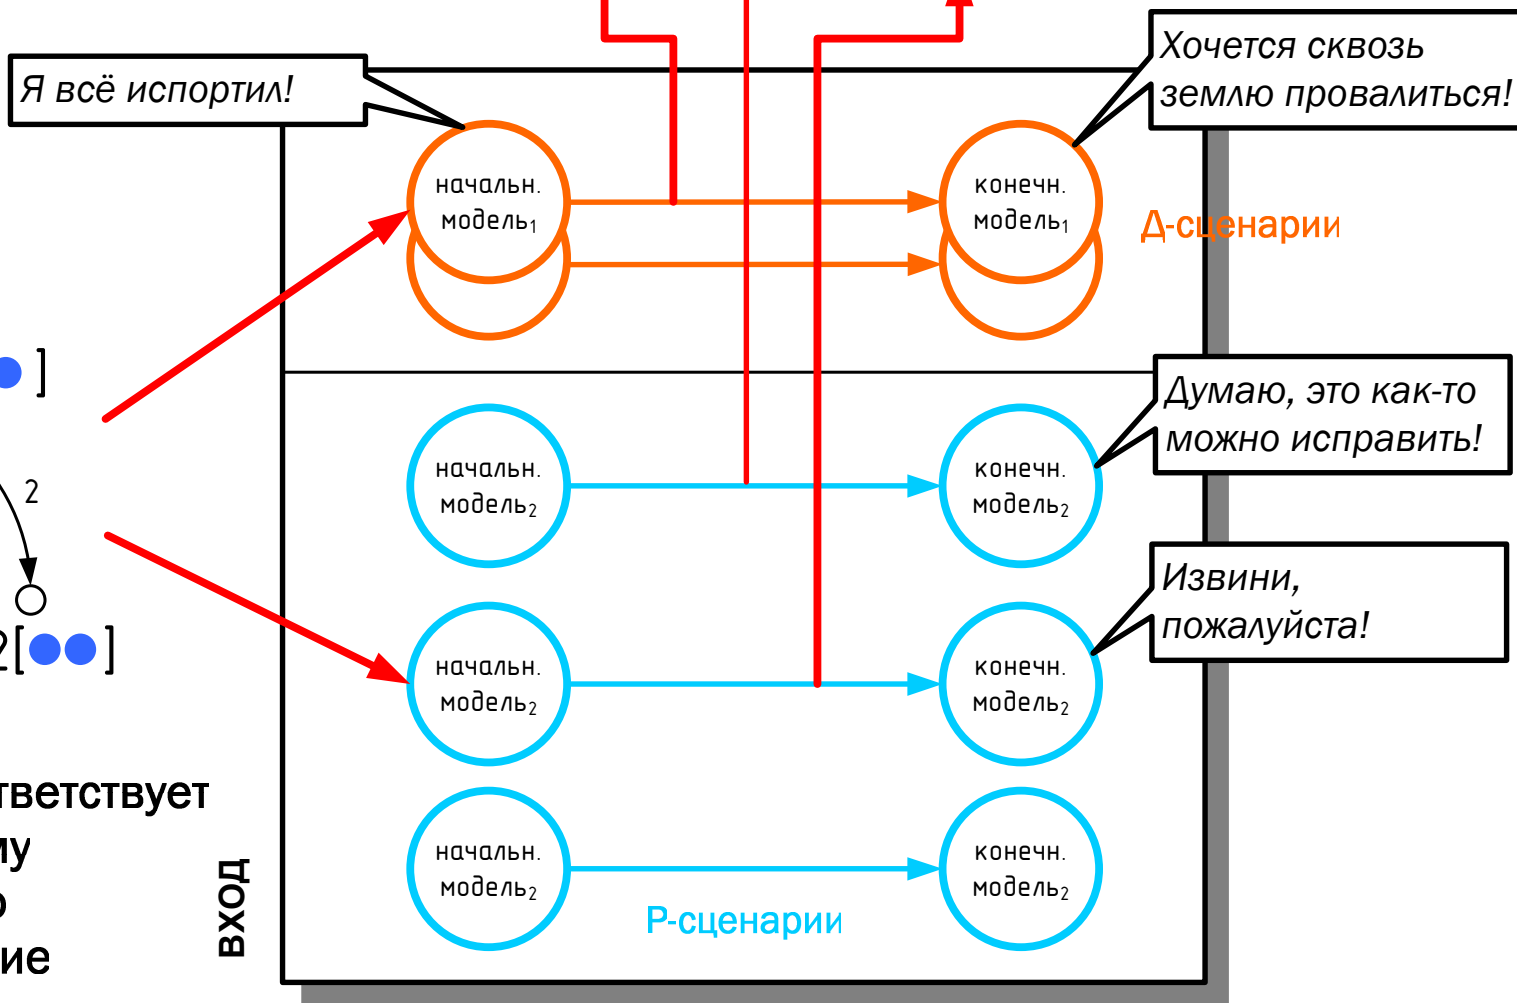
Я всё испортил!

Хочется сквозь землю провалиться!

начальн. модель$_1$

конечн. модель$_1$

Д-сценарии

]

Думаю, это как-то можно исправить!

2

начальн. модель$_2$

конечн. модель$_2$

2[●●]

Извини, пожалуйста!

начальн. модель$_2$

конечн. модель$_2$

тветствует
му
о
ие

вход

начальн. модель$_2$

конечн. модель$_2$

Р-сценарии